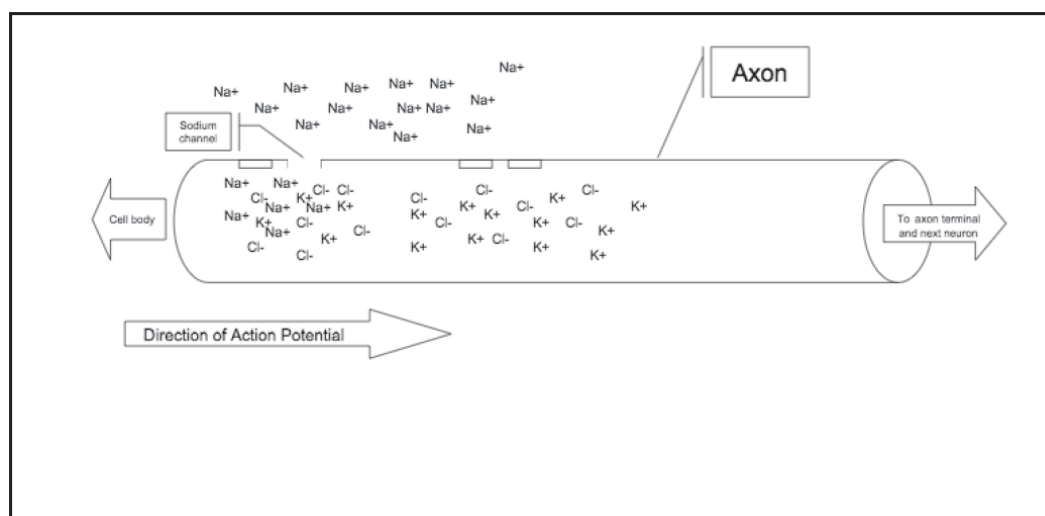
Axon

Na+ Na+ Na+ Na+ Na+ Na+
Na+ Na+ Na+ Na+ Na+
Na+ Na+ Na+ Na+ Na+

Sodium channel

Na+ Na+ Cl- Cl-
Cl- K+ Na+ Na+ K+
Na+ K+ Cl- Na+
Na+ Cl- K+ Cl-
Cl- Cl-

Cl- Cl- K+ Cl-
K+ Cl- K+ Cl- K+
K+ Cl- K+ Cl- K+ K+
K+ K+ Cl- K+ K+

Cell body

To axon terminal and next neuron

Direction of Action Potential